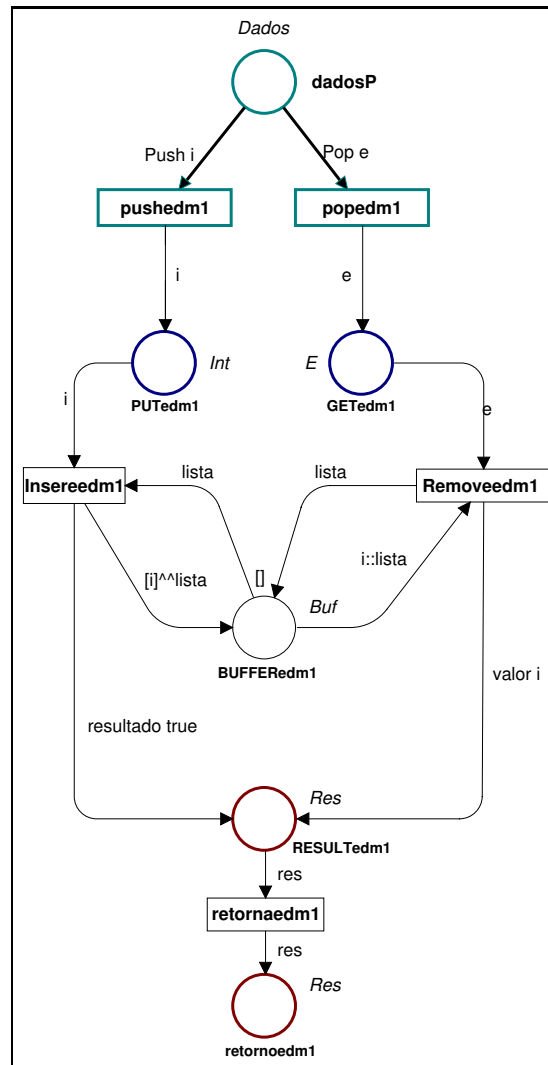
Dados

dadosP

Push i

Pop e

pushedm1

popedm1

i

e

Int

E

i

PUTedm1

GETedm1

e

lista

lista

Insereedm1

Removeedm1

[]

i::lista

[i]^^lista

Buf

BUFFERedm1

valor i

resultado true

Res

RESULTedm1

res

retornaedm1

res

Res

retornoedm1